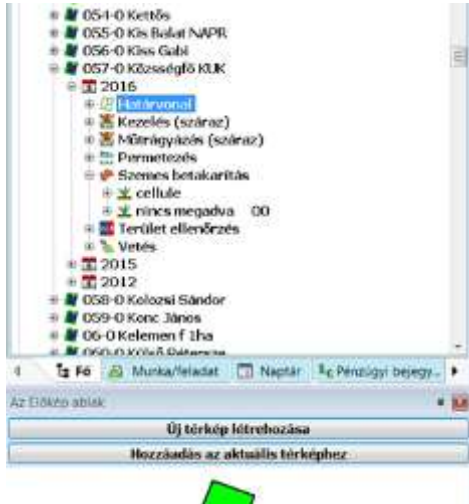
054-0 Kettős
055-0 Kis Balat NAPR
056-0 Kiss Gabi
057-0 Közsségfő KUK
2016
Határvonal
Kezelés (száraz)
Műtrágyázás (száraz)
Permetezés
Szemes betakarítás
cellule
nincs megadva 00
Terület ellenőrzés
Vetés
2015
2012
058-0 Kolozsi Sándor
059-0 Konc János
06-0 Kelemen f 1ha
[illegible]

Fő | Munka/feladat | Naptár | Pénzügyi bejegy...

Az Előkép ablak

Új térkép létrehozása

Hozzáadás az aktuális térképhez